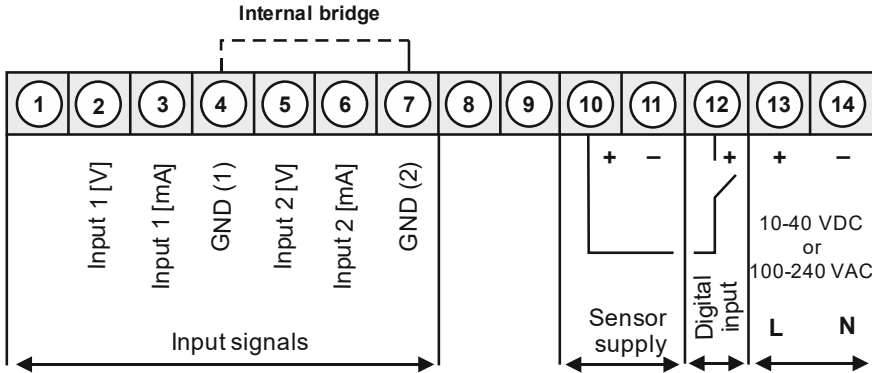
Internal bridge

1 2 3 4 5 6 7 8 9 10 11 12 13 14

Input 1 [V]
Input 1 [mA]
GND (1)
Input 2 [V]
Input 2 [mA]
GND (2)

+ –
+
+ –

10-40 VDC
or
100-240 VAC

Input signals

Sensor supply

Digital input

L N